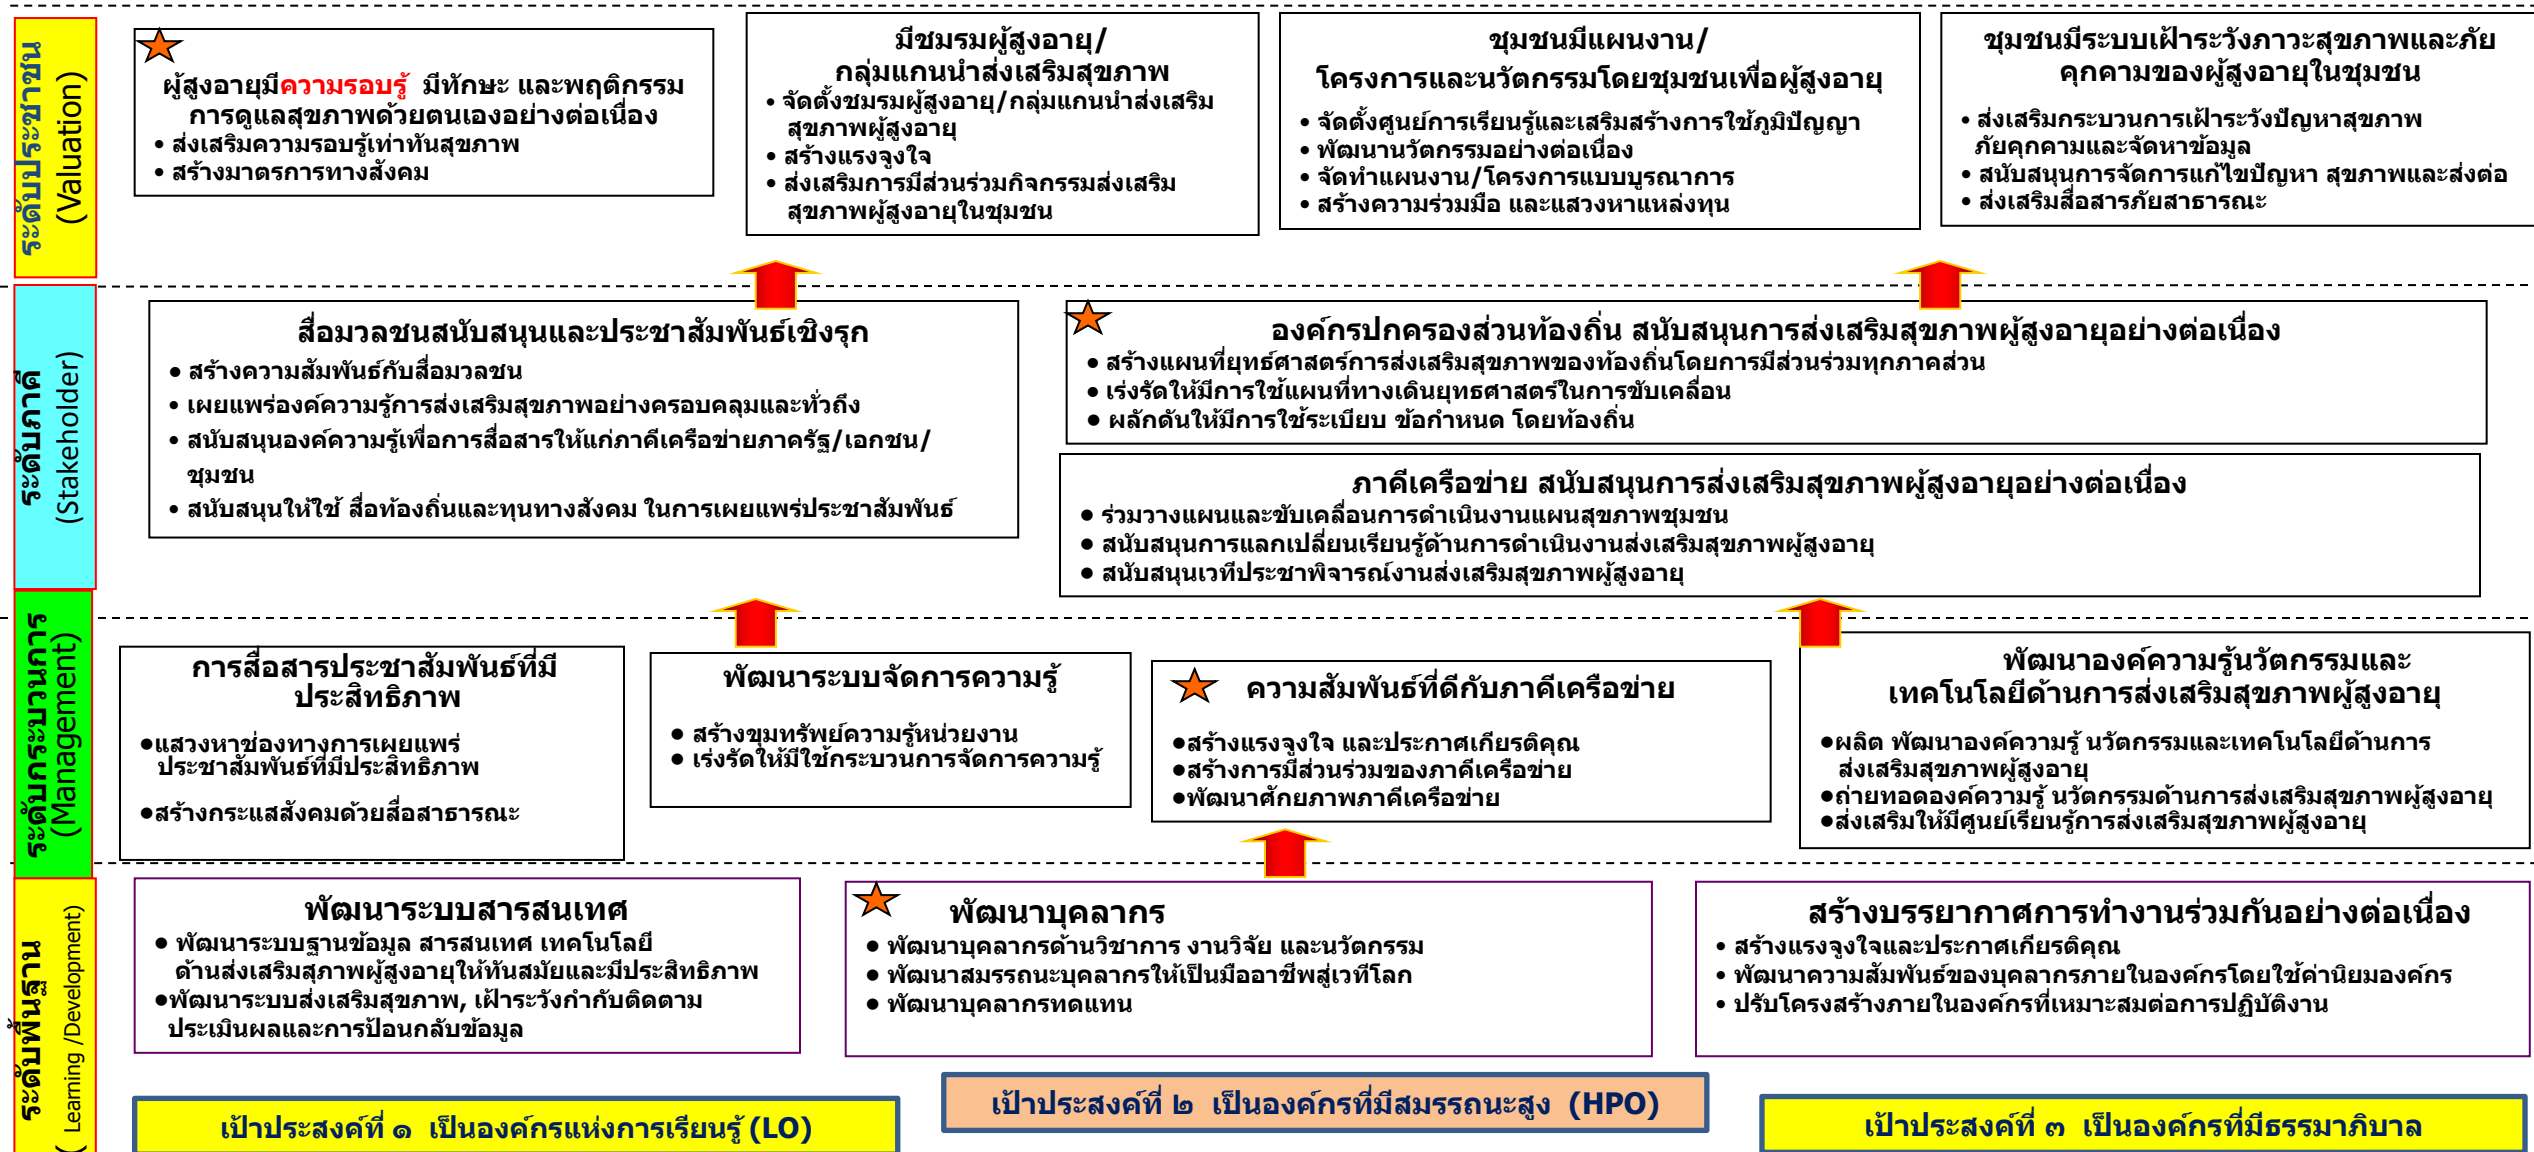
ระดับประชาชน (Valuation)

ผู้สูงอายุมีความรอบรู้ มีทักษะ และพฤติกรรม การดูแลสุขภาพด้วยตนเองอย่างต่อเนื่อง
• ส่งเสริมความรอบรู้เท่าทันสุขภาพ
• สร้างมาตรการทางสังคม

มีชมรมผู้สูงอายุ/ กลุ่มแกนนำส่งเสริมสุขภาพ
• จัดตั้งชมรมผู้สูงอายุ/กลุ่มแกนนำส่งเสริมสุขภาพผู้สูงอายุ
• สร้างแรงจูงใจ
• ส่งเสริมการมีส่วนร่วมกิจกรรมส่งเสริมสุขภาพผู้สูงอายุในชุมชน

ชุมชนมีแผนงาน/ โครงการและนวัตกรรมโดยชุมชนเพื่อผู้สูงอายุ
• จัดตั้งศูนย์การเรียนรู้และเสริมสร้างการใช้ภูมิปัญญา
• พัฒนานวัตกรรมอย่างต่อเนื่อง
• จัดทำแผนงาน/โครงการแบบบูรณาการ
• สร้างความร่วมมือ และแสวงหาแหล่งทุน

ชุมชนมีระบบเฝ้าระวังภาวะสุขภาพและภัยคุกคามของผู้สูงอายุในชุมชน
• ส่งเสริมกระบวนการเฝ้าระวังปัญหาสุขภาพ ภัยคุกคามและจัดหาข้อมูล
• สนับสนุนการจัดการแก้ไขปัญหา สุขภาพและส่งต่อ
• ส่งเสริมสื่อสารภัยสาธารณะ

ระดับภาคี (Stakeholder)

สื่อมวลชนสนับสนุนและประชาสัมพันธ์เชิงรุก
• สร้างความสัมพันธ์กับสื่อมวลชน
• เผยแพร่องค์ความรู้การส่งเสริมสุขภาพอย่างครอบคลุมและทั่วถึง
• สนับสนุนองค์ความรู้เพื่อการสื่อสารให้แก่ภาคีเครือข่ายภาครัฐ/เอกชน/ชุมชน
• สนับสนุนให้ใช้ สื่อท้องถิ่นและทุนทางสังคม ในการเผยแพร่ประชาสัมพันธ์

องค์กรปกครองส่วนท้องถิ่น สนับสนุนการส่งเสริมสุขภาพผู้สูงอายุอย่างต่อเนื่อง
• สร้างแผนที่ยุทธ์ศาสตร์การส่งเสริมสุขภาพของท้องถิ่นโดยการมีส่วนร่วมทุกภาคส่วน
• เร่งรัดให้มีการใช้แผนที่ทางเดินยุทธศาสตร์ในการขับเคลื่อน
• ผลักดันให้มีการใช้ระเบียบ ข้อกำหนด โดยท้องถิ่น

ภาคีเครือข่าย สนับสนุนการส่งเสริมสุขภาพผู้สูงอายุอย่างต่อเนื่อง
• ร่วมวางแผนและขับเคลื่อนการดำเนินงานแผนสุขภาพชุมชน
• สนับสนุนการแลกเปลี่ยนเรียนรู้ด้านการดำเนินงานส่งเสริมสุขภาพผู้สูงอายุ
• สนับสนุนเวทีประชาพิจารณ์งานส่งเสริมสุขภาพผู้สูงอายุ

ระดับกระบวนการ (Management)

การสื่อสารประชาสัมพันธ์ที่มีประสิทธิภาพ
•แสวงหาช่องทางการเผยแพร่ประชาสัมพันธ์ที่มีประสิทธิภาพ
•สร้างกระแสสังคมด้วยสื่อสาธารณะ

พัฒนาระบบจัดการความรู้
• สร้างขุมทรัพย์ความรู้หน่วยงาน
• เร่งรัดให้มีใช้กระบวนการจัดการความรู้

ความสัมพันธ์ที่ดีกับภาคีเครือข่าย
•สร้างแรงจูงใจ และประกาศเกียรติคุณ
•สร้างการมีส่วนร่วมของภาคีเครือข่าย
•พัฒนาศักยภาพภาคีเครือข่าย

พัฒนาองค์ความรู้นวัตกรรมและเทคโนโลยีด้านการส่งเสริมสุขภาพผู้สูงอายุ
•ผลิต พัฒนาองค์ความรู้ นวัตกรรมและเทคโนโลยีด้านการส่งเสริมสุขภาพผู้สูงอายุ
•ถ่ายทอดองค์ความรู้ นวัตกรรมด้านการส่งเสริมสุขภาพผู้สูงอายุ
•ส่งเสริมให้มีศูนย์เรียนรู้การส่งเสริมสุขภาพผู้สูงอายุ

ระดับพื้นฐาน (Learning /Development)

พัฒนาระบบสารสนเทศ
• พัฒนาระบบฐานข้อมูล สารสนเทศ เทคโนโลยีด้านส่งเสริมสุภาพผู้สูงอายุให้ทันสมัยและมีประสิทธิภาพ
•พัฒนาระบบส่งเสริมสุขภาพ, เฝ้าระวังกำกับติดตาม ประเมินผลและการป้อนกลับข้อมูล

พัฒนาบุคลากร
• พัฒนาบุคลากรด้านวิชาการ งานวิจัย และนวัตกรรม
• พัฒนาสมรรถนะบุคลากรให้เป็นมืออาชีพสู่เวทีโลก
• พัฒนาบุคลากรทดแทน

สร้างบรรยากาศการทำงานร่วมกันอย่างต่อเนื่อง
• สร้างแรงจูงใจและประกาศเกียรติคุณ
• พัฒนาความสัมพันธ์ของบุคลากรภายในองค์กรโดยใช้ค่านิยมองค์กร
• ปรับโครงสร้างภายในองค์กรที่เหมาะสมต่อการปฏิบัติงาน

เป้าประสงค์ที่ ๑ เป็นองค์กรแห่งการเรียนรู้ (LO)

เป้าประสงค์ที่ ๒ เป็นองค์กรที่มีสมรรถนะสูง (HPO)

เป้าประสงค์ที่ ๓ เป็นองค์กรที่มีธรรมาภิบาล